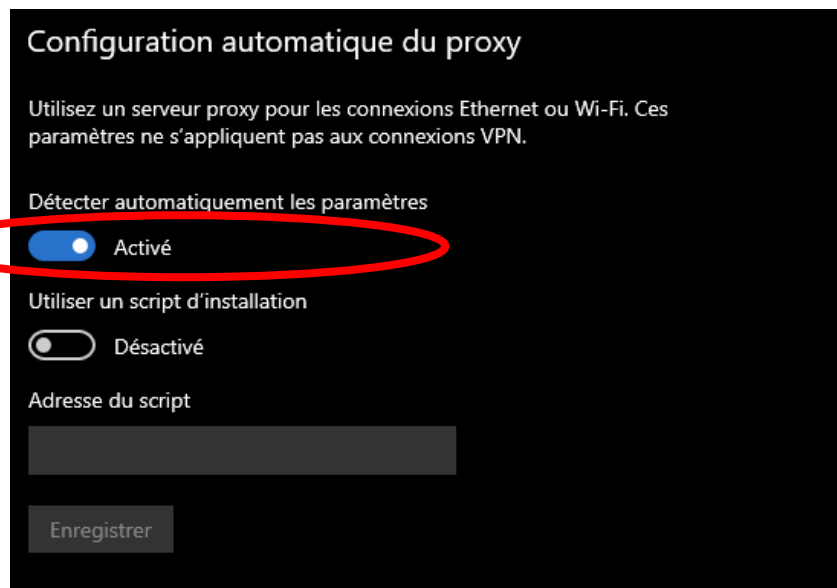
Configuration automatique du proxy

Utilisez un serveur proxy pour les connexions Ethernet ou Wi-Fi. Ces paramètres ne s'appliquent pas aux connexions VPN.

Détecter automatiquement les paramètres

Activé

Utiliser un script d'installation

Désactivé

Adresse du script

Enregistrer